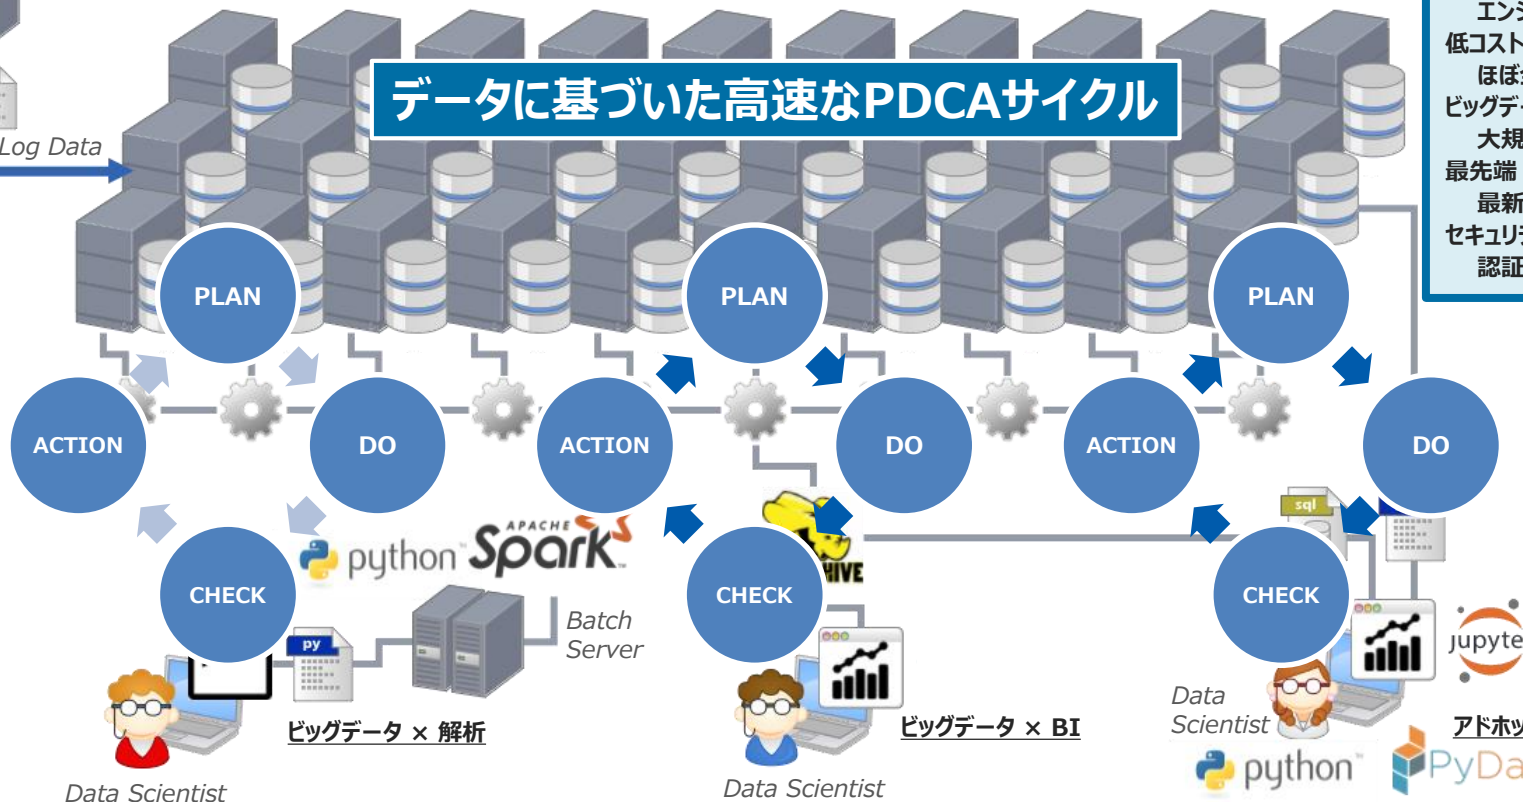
Log Data

データに基づいた高速なPDCAサイクル

エンジ
低コスト
ほぼ
ビッグデー
大規
最先端
最新
セキュリテ
認証

PLAN
DO
CHECK
ACTION

PLAN
DO
CHECK
ACTION

PLAN
DO
CHECK
ACTION

python
APACHE Spark
py
Batch Server
ビッグデータ × 解析
Data Scientist

HIVE
ビッグデータ × BI
Data Scientist

sql
jupyte
Data Scientist
アドホッ
python
PyDa